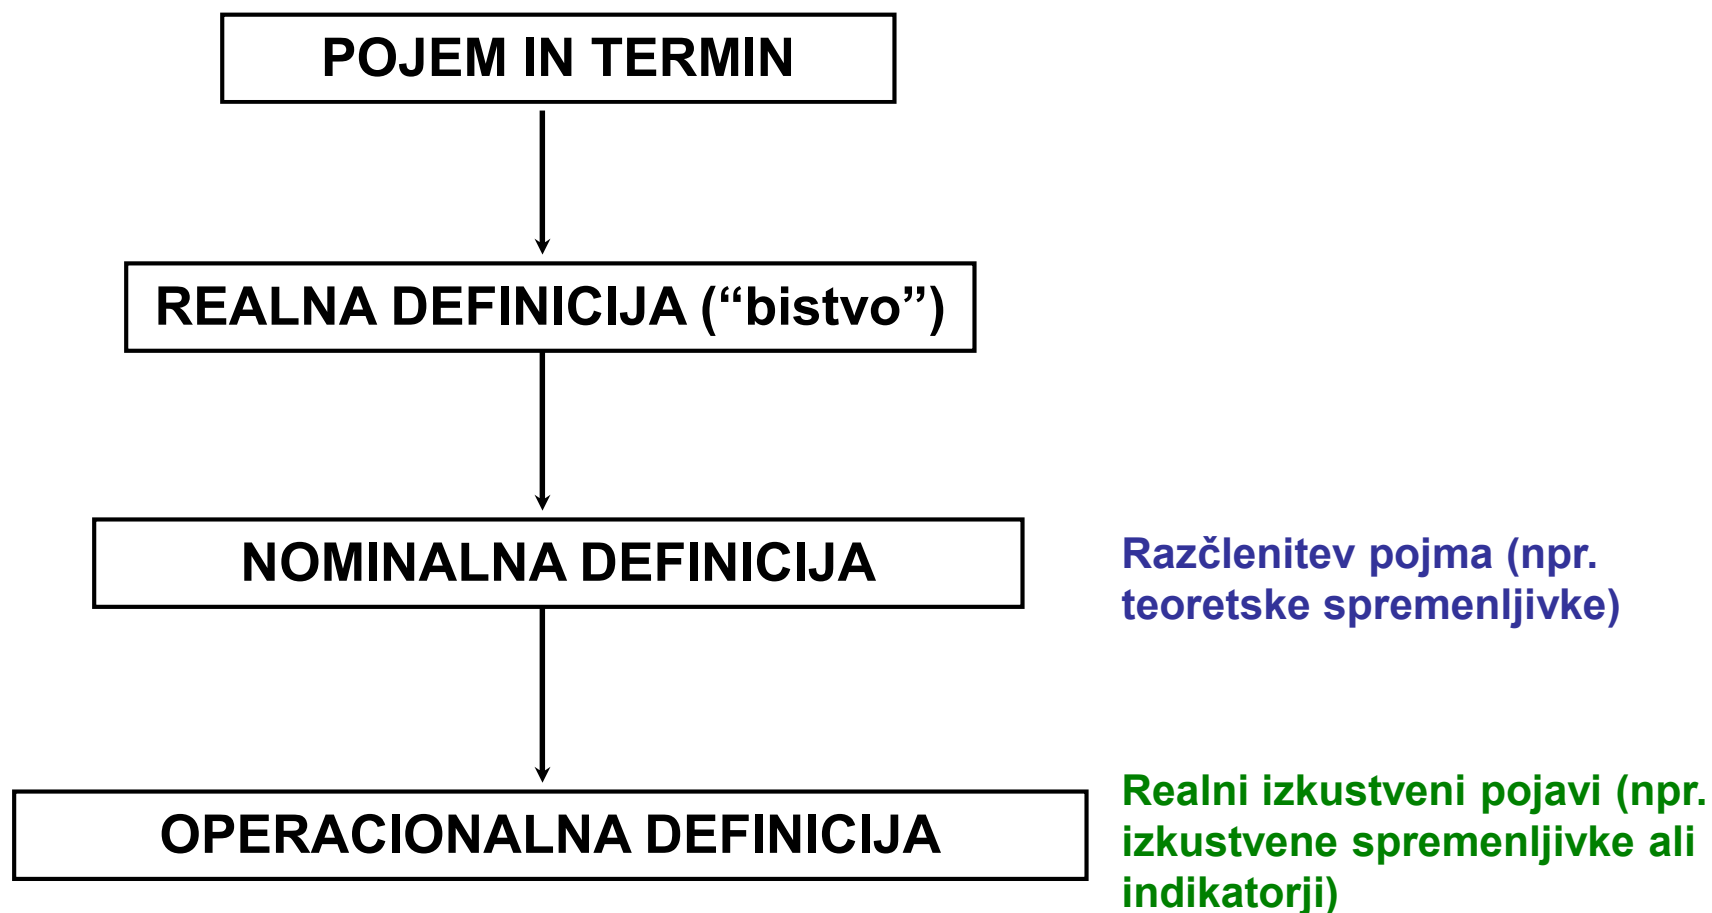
POJEM IN TERMIN

REALNA DEFINICIJA (“bistvo”)

NOMINALNA DEFINICIJA

Razčlenitev pojma (npr. teoretske spremenljivke)

OPERACIONALNA DEFINICIJA

Realni izkustveni pojavi (npr. izkustvene spremenljivke ali indikatorji)